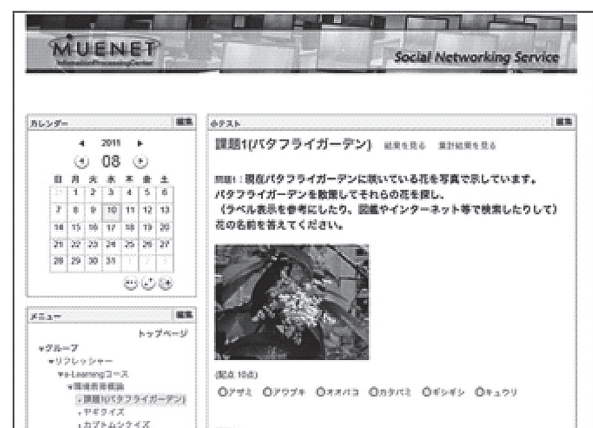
MUENET
InformationProcessingCenter
Social Networking Service

カレンダー 編集
◀ 2011 ▶
08

| 日 | 月 | 火 | 水 | 木 | 金 | 土 |
|---|---|---|---|---|---|---|
| 31 | 1 | 2 | 3 | 4 | 5 | 6 |
| 7 | 8 | 9 | 10 | 11 | 12 | 13 |
| 14 | 15 | 16 | 17 | 18 | 19 | 20 |
| 21 | 22 | 23 | 24 | 25 | 26 | 27 |
| 28 | 29 | 30 | 31 | 1 | 2 | 3 |

メニュー 編集
トップページ
▾グループ
▾リフレッシャー
▾e-Learningコース
▾環境教育概論
・課題1(バタフライガーデン)
・ヤギクイズ
・カブトムシクイズ

小テスト 編集
課題1(バタフライガーデン) 結果を見る 集計結果を見る

問題1：現在バタフライガーデンに咲いている花を写真で示しています。
バタフライガーデンを散策してそれらの花を探し、
（ラベル表示を参考にしたり、図鑑やインターネット等で検索したりして）
花の名前を答えてください。

(配点 10点)
○アザミ ○アワブキ ○オオバコ ○カタバミ ○ギシギシ ○キュウリ